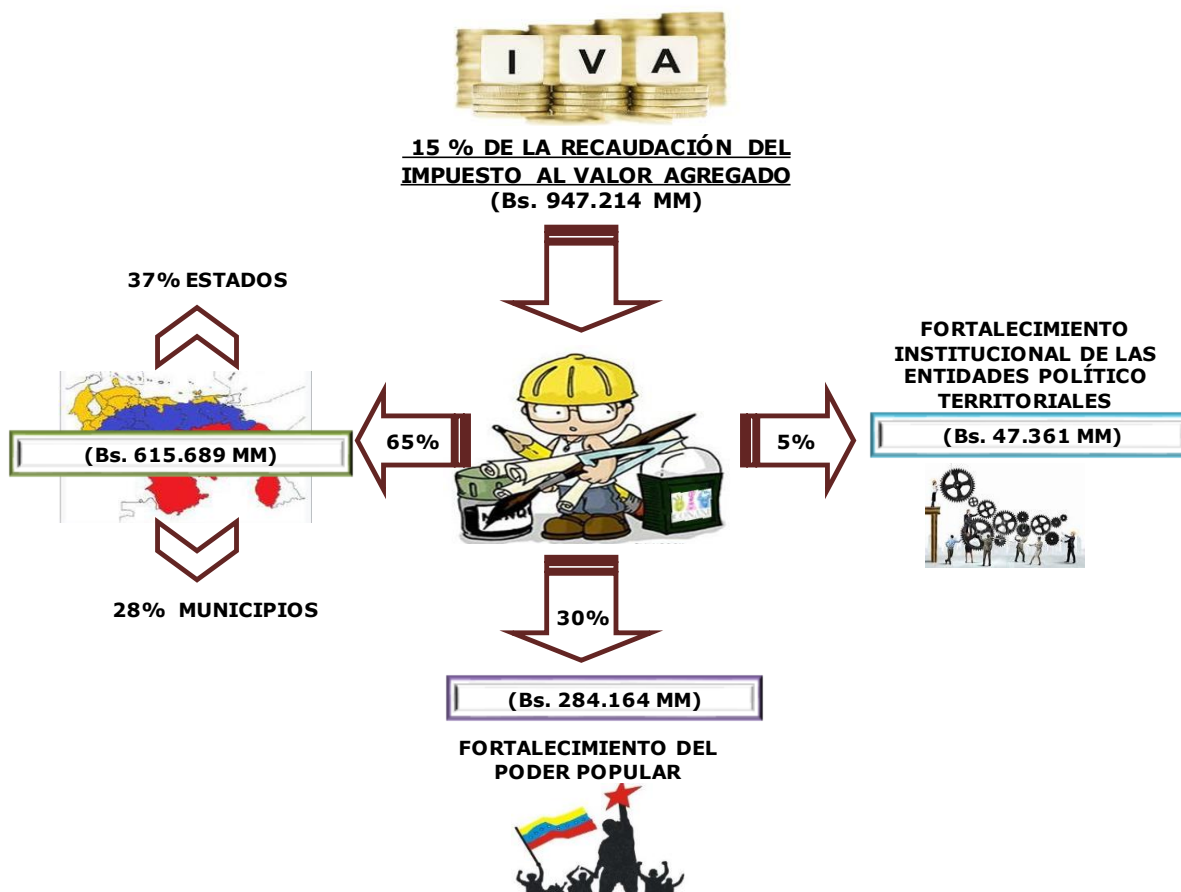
I V A

15 % DE LA RECAUDACIÓN DEL IMPUESTO AL VALOR AGREGADO
(Bs. 947.214 MM)

37% ESTADOS

(Bs. 615.689 MM)

65%

28% MUNICIPIOS

FORTALECIMIENTO INSTITUCIONAL DE LAS ENTIDADES POLÍTICO TERRITORIALES

5%

(Bs. 47.361 MM)

30%

(Bs. 284.164 MM)

FORTALECIMIENTO DEL PODER POPULAR